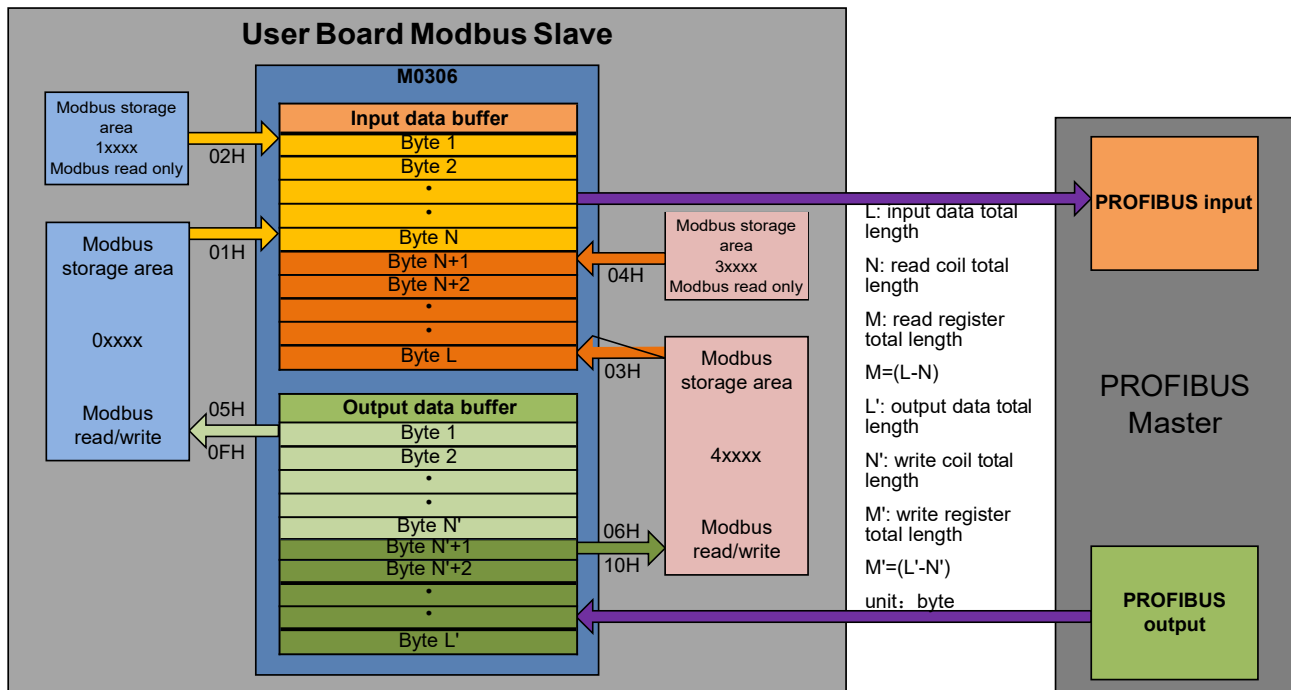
User Board Modbus Slave

M0306

Modbus storage area
1xxxx
Modbus read only

02H

Input data buffer

Byte 1

Byte 2

•

•

Byte N

Byte N+1

Byte N+2

•

•

Byte L

01H

Modbus storage area

0xxxx

Modbus read/write

05H

0FH

Output data buffer

Byte 1

Byte 2

•

•

Byte N'

Byte N'+1

Byte N'+2

•

•

Byte L'

Modbus storage area
3xxxx
Modbus read only

04H

03H

Modbus storage area

4xxxx

Modbus read/write

06H

10H

L: input data total length

N: read coil total length

M: read register total length

M=(L-N)

L': output data total length

N': write coil total length

M': write register total length

M'=(L'-N')

unit：byte

PROFIBUS input

PROFIBUS Master

PROFIBUS output